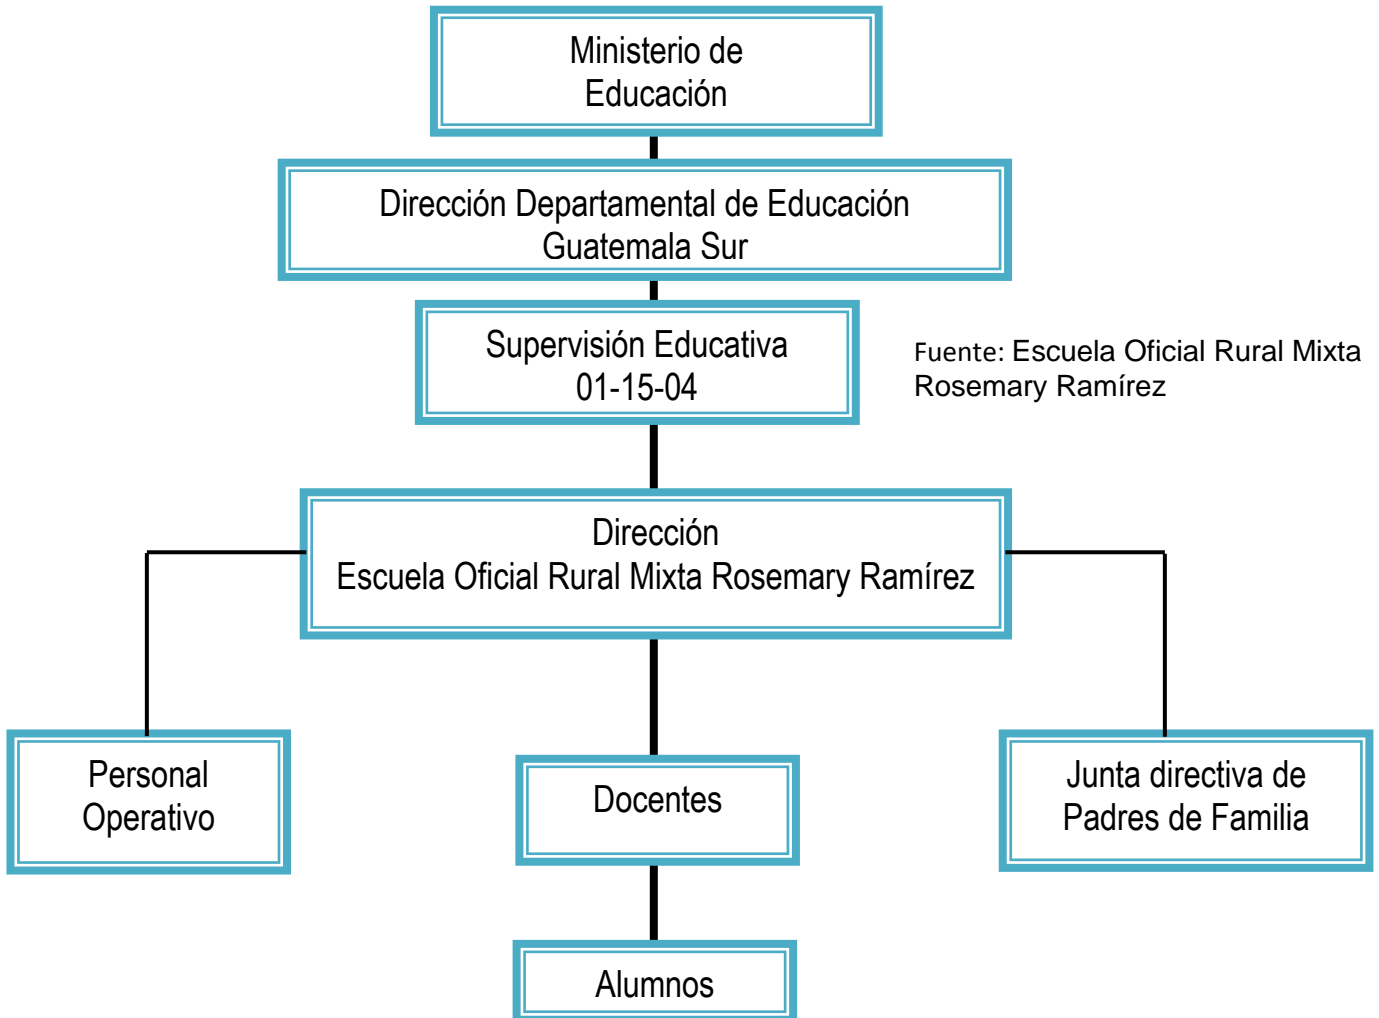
Ministerio de Educación

Dirección Departamental de Educación Guatemala Sur

Supervisión Educativa 01-15-04

Fuente: Escuela Oficial Rural Mixta Rosemary Ramírez

Dirección
Escuela Oficial Rural Mixta Rosemary Ramírez

Personal Operativo

Docentes

Junta directiva de Padres de Familia

Alumnos